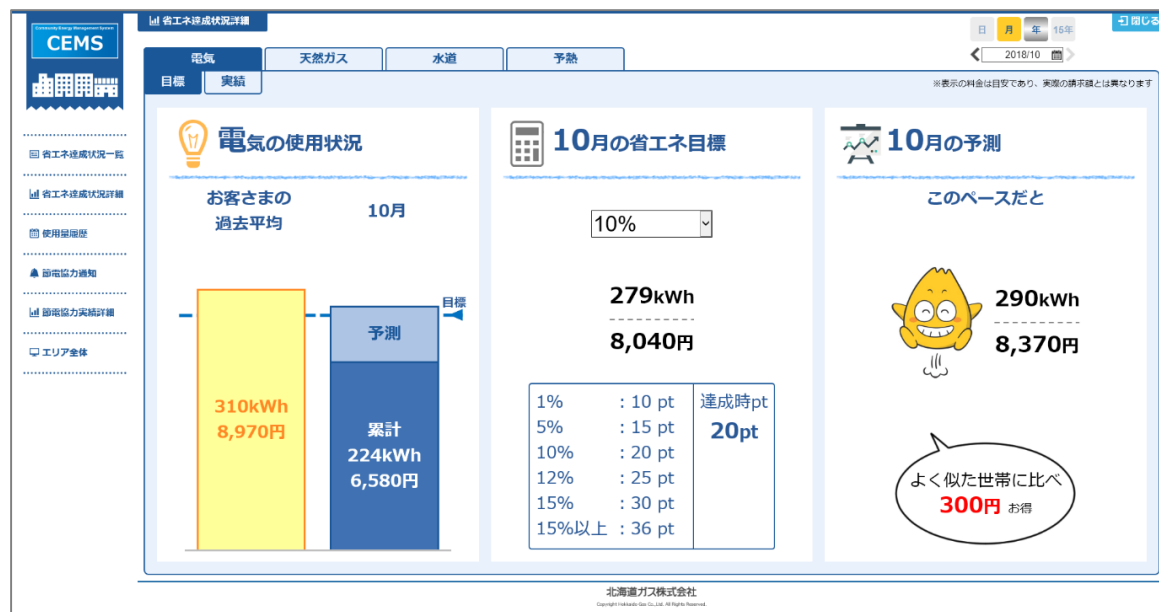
Community Energy Management System
CEMS

省エネ達成状況一覧
省エネ達成状況詳細
使用量履歴
節電協力通知
節電協力実績詳細
エリア全体

省エネ達成状況詳細

日 月 年 15年
閉じる
2018/10

電気 天然ガス 水道 予熱
目標 実績

※表示の料金は目安であり、実際の請求額とは異なります

電気の使用状況

お客さまの過去平均
10月

目標
予測
310kWh
8,970円
累計
224kWh
6,580円

10月の省エネ目標

10%

279kWh
8,040円

| 1% | : 10 pt | 達成時pt |
|---|---|---|
| 5% | : 15 pt | 20pt |
| 10% | : 20 pt | |
| 12% | : 25 pt | |
| 15% | : 30 pt | |
| 15%以上 | : 36 pt | |

10月の予測

このペースだと

290kWh
8,370円

よく似た世帯に比べ
300円 お得

北海道ガス株式会社
Copyright Hokkaido Gas Co.,Ltd. All Rights Reserved.